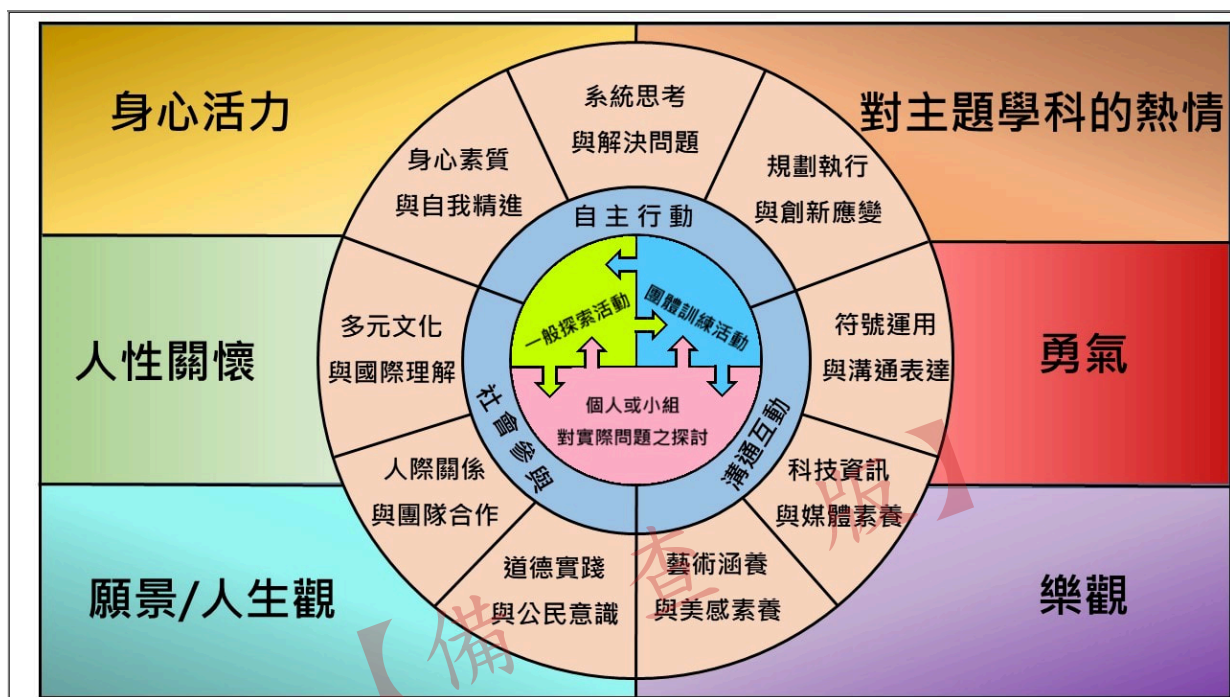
身心活力

對主題學科的熱情

人性關懷

勇氣

願景/人生觀

樂觀

系統思考
與解決問題

規劃執行
與創新應變

符號運用
與溝通表達

科技資訊
與媒體素養

藝術涵養
與美感素養

道德實踐
與公民意識

人際關係
與團隊合作

多元文化
與國際理解

身心素質
與自我精進

自主行動

溝通互動

社會參與

一般探索活動

團體訓練活動

個人或小組
對實際問題之探討

【備查版】